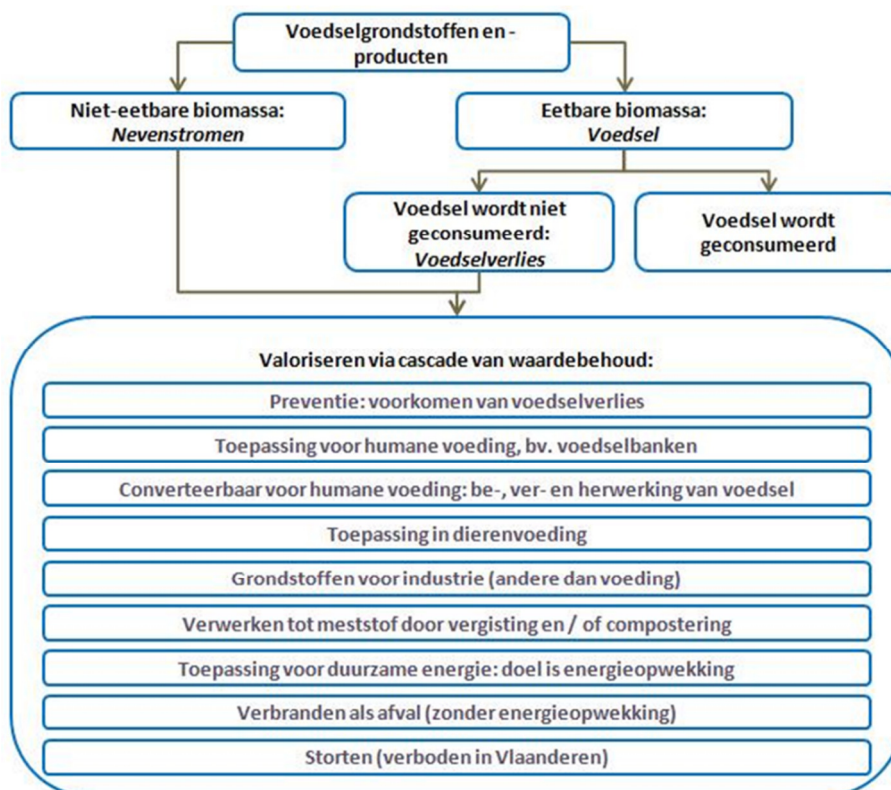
Voedselgrondstoffen en - producten

Niet-eetbare biomassa: *Nevenstromen*

Eetbare biomassa: *Voedsel*

Voedsel wordt niet geconsumeerd: *Voedselverlies*

Voedsel wordt geconsumeerd

Valoriseren via cascade van waardebehoud:

Preventie: voorkomen van voedselverlies

Toepassing voor humane voeding, bv. voedselbanken

Converteerbaar voor humane voeding: be-, ver- en herwerking van voedsel

Toepassing in dierenvoeding

Grondstoffen voor industrie (andere dan voeding)

Verwerken tot meststof door vergisting en / of compostering

Toepassing voor duurzame energie: doel is energieopwekking

Verbranden als afval (zonder energieopwekking)

Storten (verboden in Vlaanderen)